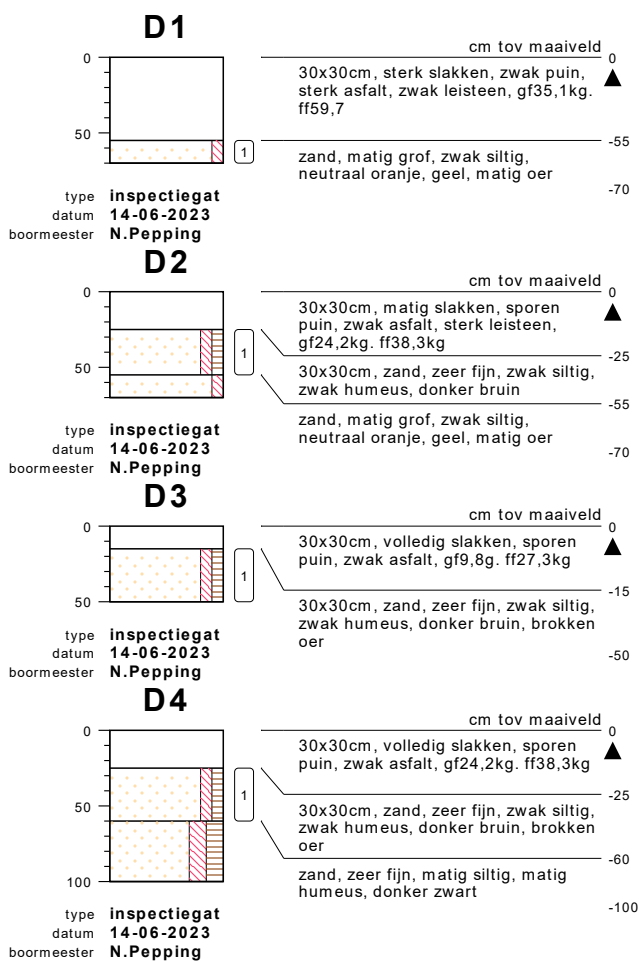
**D1**

0
50

1

cm tov maaiveld
0

30x30cm, sterk slakken, zwak puin, sterk asfalt, zwak leisteen, gf35,1kg. ff59,7

-55

zand, matig grof, zwak siltig, neutraal oranje, geel, matig oer

-70

type **inspectiegat**
datum **14-06-2023**
boormeester **N.Pepping**

**D2**

0
50

1

cm tov maaiveld
0

30x30cm, matig slakken, sporen puin, zwak asfalt, sterk leisteen, gf24,2kg. ff38,3kg

-25

30x30cm, zand, zeer fijn, zwak siltig, zwak humeus, donker bruin

-55

zand, matig grof, zwak siltig, neutraal oranje, geel, matig oer

-70

type **inspectiegat**
datum **14-06-2023**
boormeester **N.Pepping**

**D3**

0
50

1

cm tov maaiveld
0

30x30cm, volledig slakken, sporen puin, zwak asfalt, gf9,8g. ff27,3kg

-15

30x30cm, zand, zeer fijn, zwak siltig, zwak humeus, donker bruin, brokken oer

-50

type **inspectiegat**
datum **14-06-2023**
boormeester **N.Pepping**

**D4**

0
50
100

1

cm tov maaiveld
0

30x30cm, volledig slakken, sporen puin, zwak asfalt, gf24,2kg. ff38,3kg

-25

30x30cm, zand, zeer fijn, zwak siltig, zwak humeus, donker bruin, brokken oer

-60

zand, zeer fijn, matig siltig, matig humeus, donker zwart

-100

type **inspectiegat**
datum **14-06-2023**
boormeester **N.Pepping**